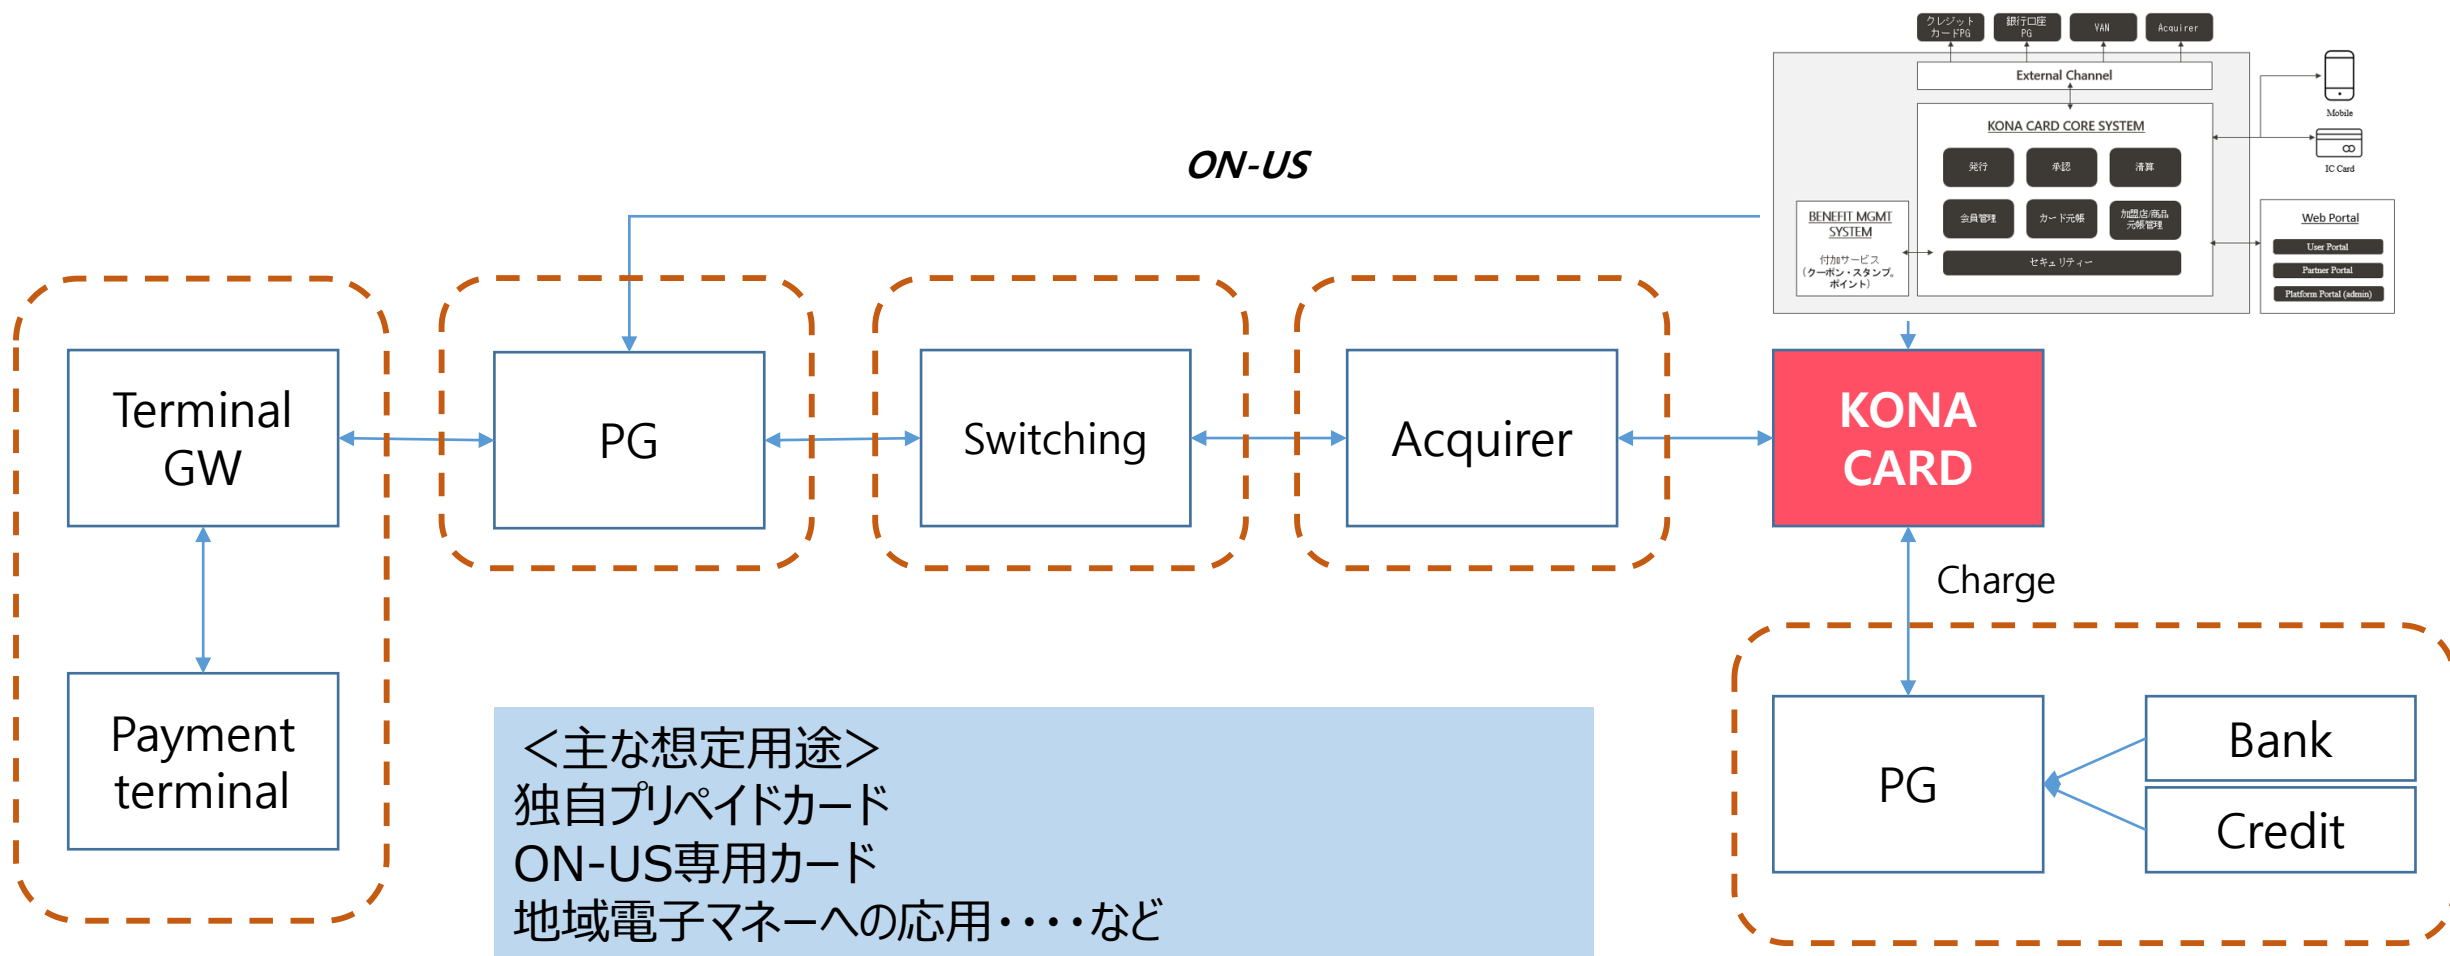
クレジットカードPG
銀行口座PG
VAN
Acquirer

External Channel

KONA CARD CORE SYSTEM
発行
承認
清算
会員管理
カード元帳
加盟店/商品元帳管理
セキュリティー

BENEFIT MGMT SYSTEM
付加サービス（クーポン・スタンプ、ポイント）

Mobile
IC Card

Web Portal
User Portal
Partner Portal
Platform Portal (admin)

ON-US

Terminal GW

PG

Switching

Acquirer

KONA CARD

Payment terminal

Charge

PG

Bank

Credit

＜主な想定用途＞
独自プリペイドカード
ON-US専用カード
地域電子マネーへの応用・・・など